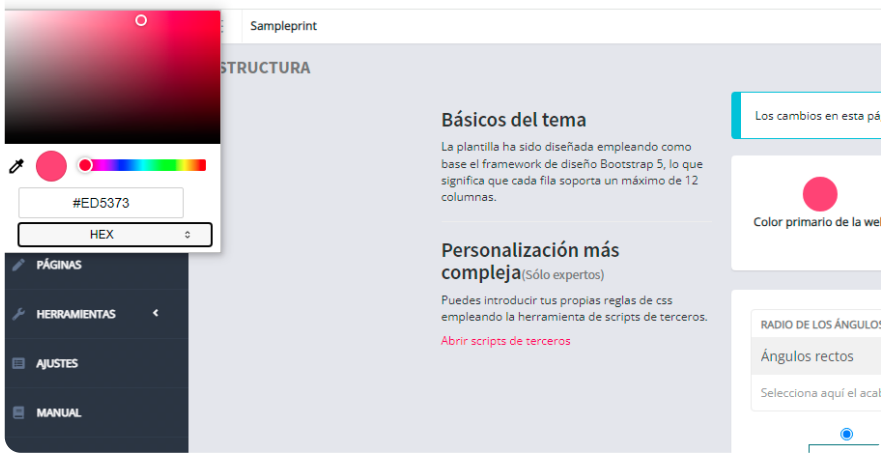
#ED5373

HEX

Sampleprint

STRUCTURA

PÁGINAS

HERRAMIENTAS

AJUSTES

MANUAL

Básicos del tema

La plantilla ha sido diseñada empleando como base el framework de diseño Bootstrap 5, lo que significa que cada fila soporta un máximo de 12 columnas.

Personalización más compleja(Sólo expertos)

Puedes introducir tus propias reglas de css empleando la herramienta de scripts de terceros.

Abrir scripts de terceros

Los cambios en esta pá

Color primario de la we

RADIO DE LOS ÁNGULOS

Ángulos rectos

Selecciona aquí el aca